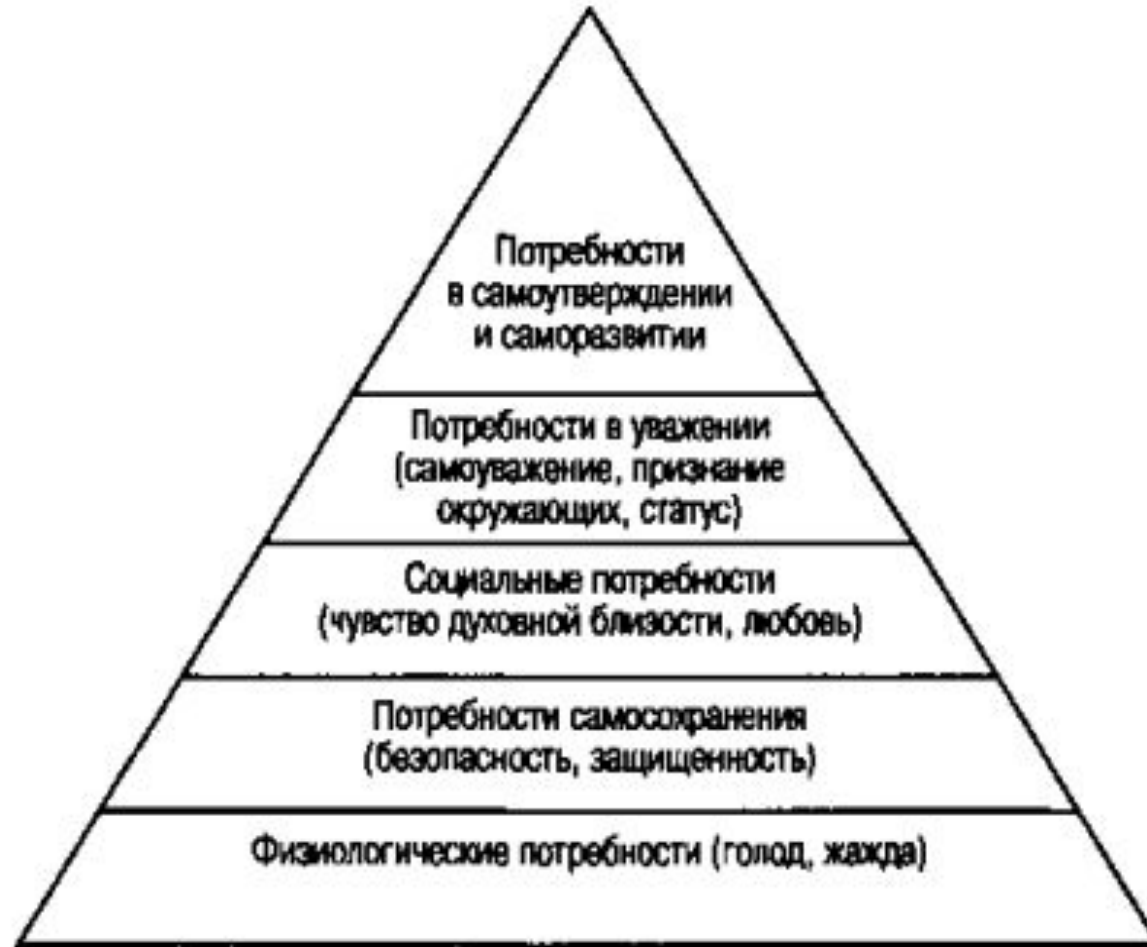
Потребности в самоутверждении и саморазвитии

Потребности в уважении (самоуважение, признание окружающих, статус)

Социальные потребности (чувство духовной близости, любовь)

Потребности самосохранения (безопасность, защищенность)

Физиологические потребности (голод, жажда)